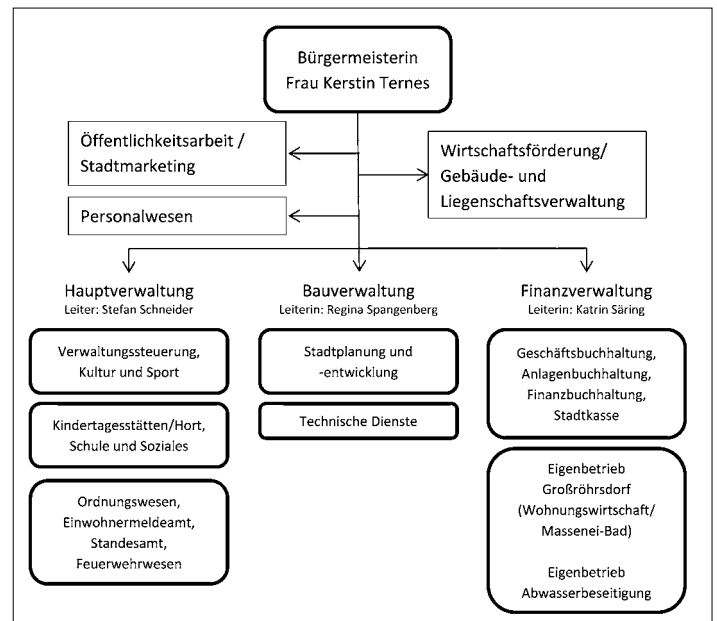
Bürgermeisterin
Frau Kerstin Ternes

Öffentlichkeitsarbeit / Stadtmarketing

Wirtschaftsförderung/ Gebäude- und Liegenschaftsverwaltung

Personalwesen

Hauptverwaltung
Leiter: Stefan Schneider

Verwaltungssteuerung, Kultur und Sport

Kindertagesstätten/Hort, Schule und Soziales

Ordnungswesen, Einwohnermeldeamt, Standesamt, Feuerwehrwesen

Bauverwaltung
Leiterin: Regina Spangenberg

Stadtplanung und -entwicklung

Technische Dienste

Finanzverwaltung
Leiterin: Katrin Säring

Geschäftsbuchhaltung, Anlagenbuchhaltung, Finanzbuchhaltung, Stadtkasse

Eigenbetrieb Großröhrsdorf (Wohnungswirtschaft/ Massenei-Bad)

Eigenbetrieb Abwasserbeseitigung